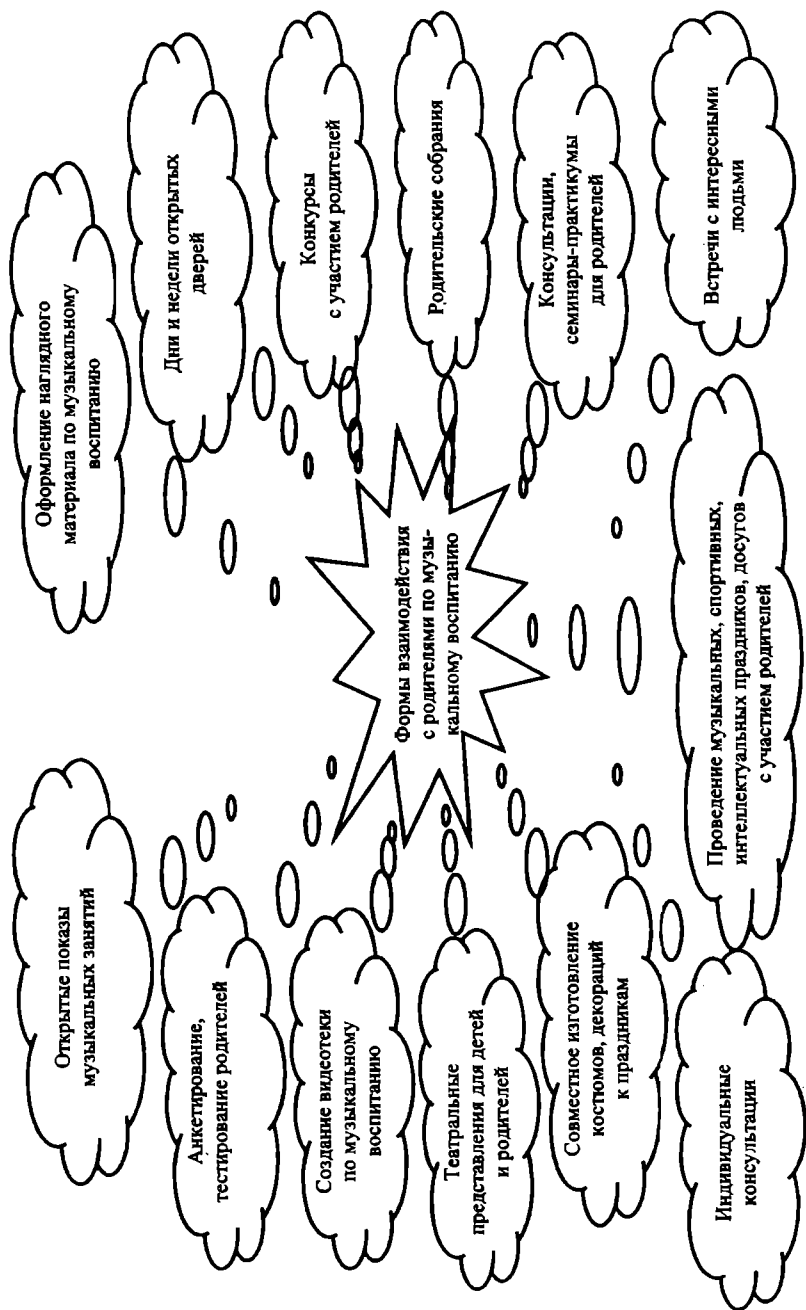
Формы взаимодействия с родителями по музыкальному воспитанию

Оформление наглядного материала по музыкальному воспитанию

Дни и недели открытых дверей

Конкурсы с участием родителей

Родительские собрания

Консультации, семинары-практикумы для родителей

Встречи с интересными людьми

Проведение музыкальных, спортивных, интеллектуальных праздников, досугов с участием родителей

Открытые показы музыкальных занятий

Анкетирование, тестирование родителей

Создание видеотеки по музыкальному воспитанию

Театральные представления для детей и родителей

Совместное изготовление костюмов, декораций к праздникам

Индивидуальные консультации